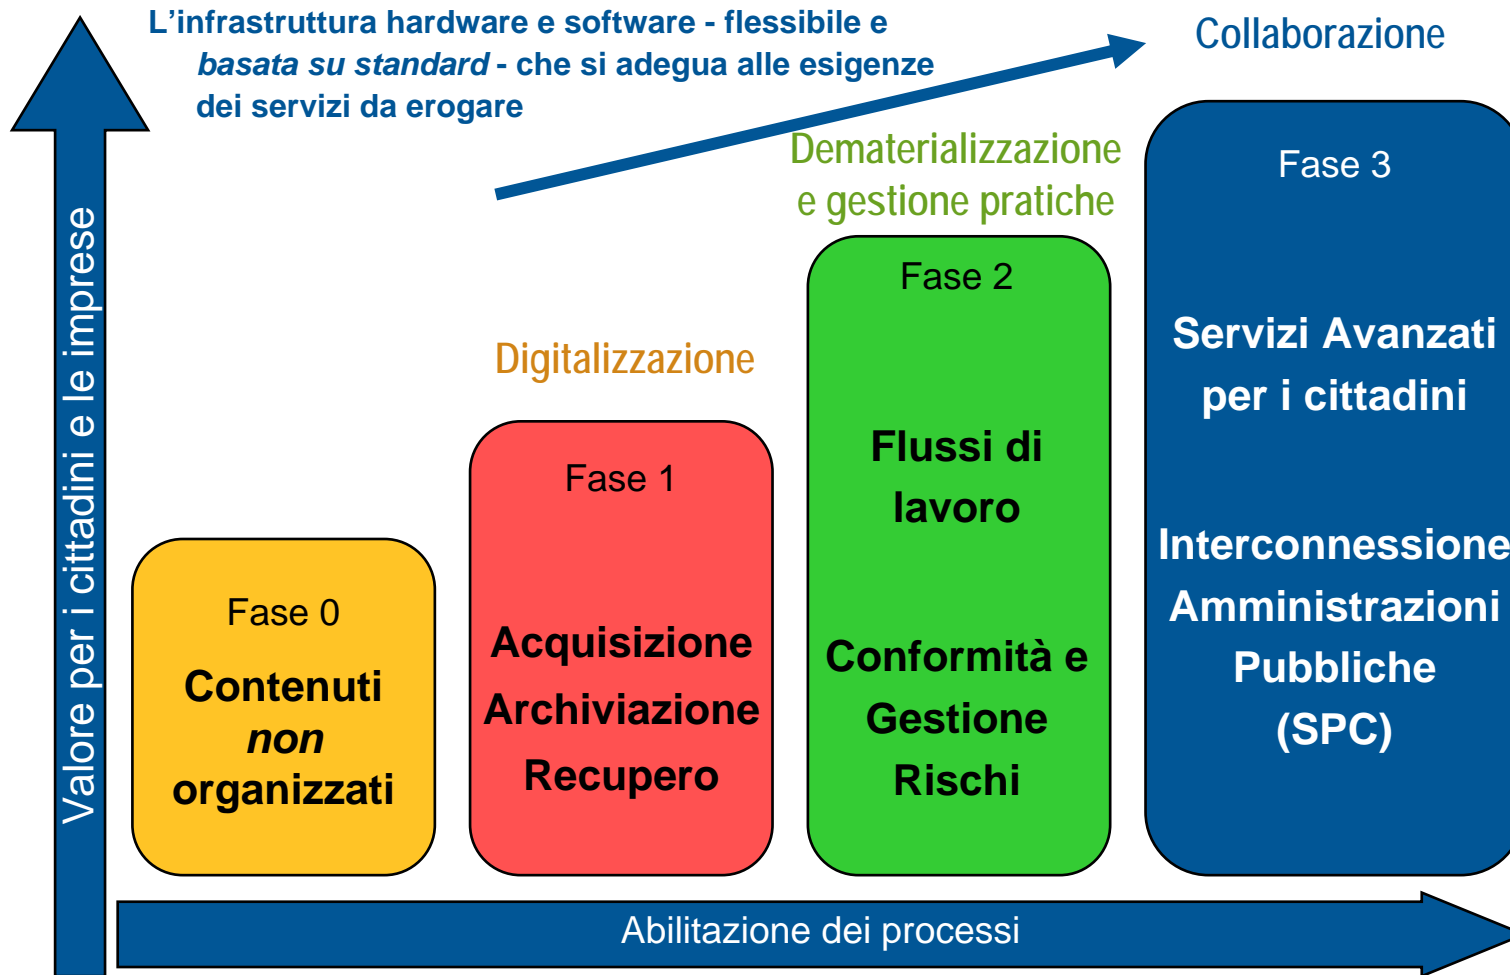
L’infrastruttura hardware e software - flessibile e *basata su standard* - che si adegua alle esigenze dei servizi da erogare

Collaborazione

Valore per i cittadini e le imprese

Dematerializzazione e gestione pratiche

Digitalizzazione

Fase 0
Contenuti *non* organizzati

Fase 1
Acquisizione
Archiviazione
Recupero

Fase 2
Flussi di lavoro

Conformità e Gestione Rischi

Fase 3
Servizi Avanzati per i cittadini

Interconnessione Amministrazioni Pubbliche (SPC)

Abilitazione dei processi